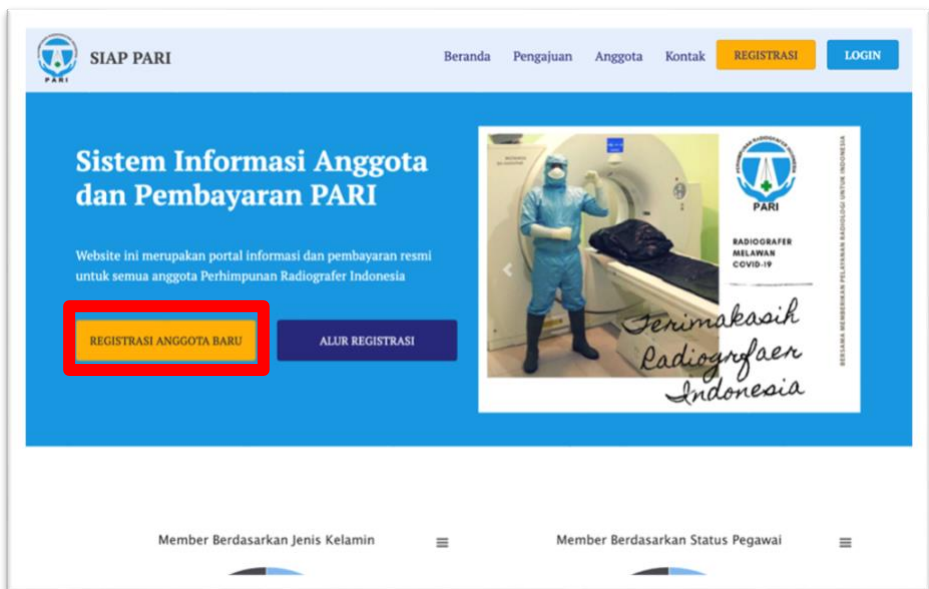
PARI

SIAP PARI

Beranda Pengajuan Anggota Kontak REGISTRASI LOGIN

Sistem Informasi Anggota dan Pembayaran PARI

Website ini merupakan portal informasi dan pembayaran resmi untuk semua anggota Perhimpunan Radiografer Indonesia

REGISTRASI ANGGOTA BARU

ALUR REGISTRASI

PARI

RADIOGRAFER MELAWAN COVID-19

BERSAMA MEMBERIKAN PELAYANAN RADIOLOGI UNTUK INDONESIA

Terimakasih Radiografaer Indonesia

Member Berdasarkan Jenis Kelamin

Member Berdasarkan Status Pegawai